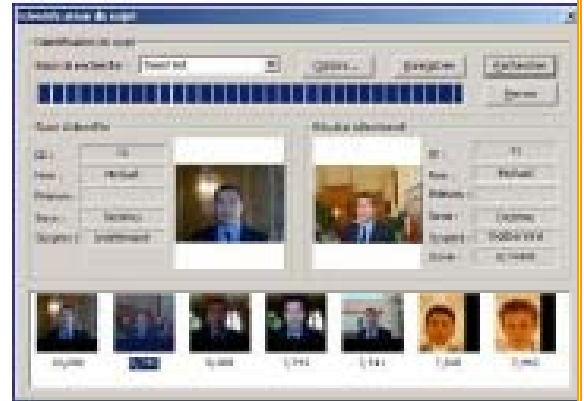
Identification du sujet

Identification du sujet

Mode de recherche : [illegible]

Options... Enregistrer Rechercher Fermer

Sujet à identifier

ID : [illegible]
Nom : Michael
Prénom :
Sexe : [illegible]
Origine : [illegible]

Résultat sélectionné

ID : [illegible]
Nom : Michael
Prénom :
Sexe : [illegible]
Origine : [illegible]
Score : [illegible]

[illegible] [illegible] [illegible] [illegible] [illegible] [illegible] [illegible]